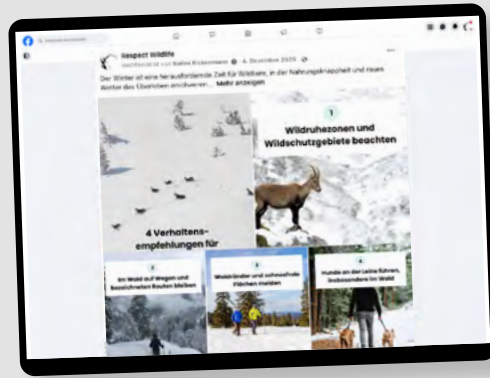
Respect Wildlife

Veröffentlicht von Valerie Brunner · 4. Dezember 2023 ·

Der Winter ist eine herausfordernde Zeit für Wildtiere, in der Nahrungsknappheit und raues Wetter das Überleben erschweren... Mehr anzeigen

4 Verhaltensempfehlungen für

1
Wildruhezonen und Wildschutzgebiete beachten

2
Im Wald auf Wegen und bezeichneten Routen bleiben

3
Waldränder und schneefreie Flächen meiden

4
Hunde an der Leine führen, insbesondere im Wald